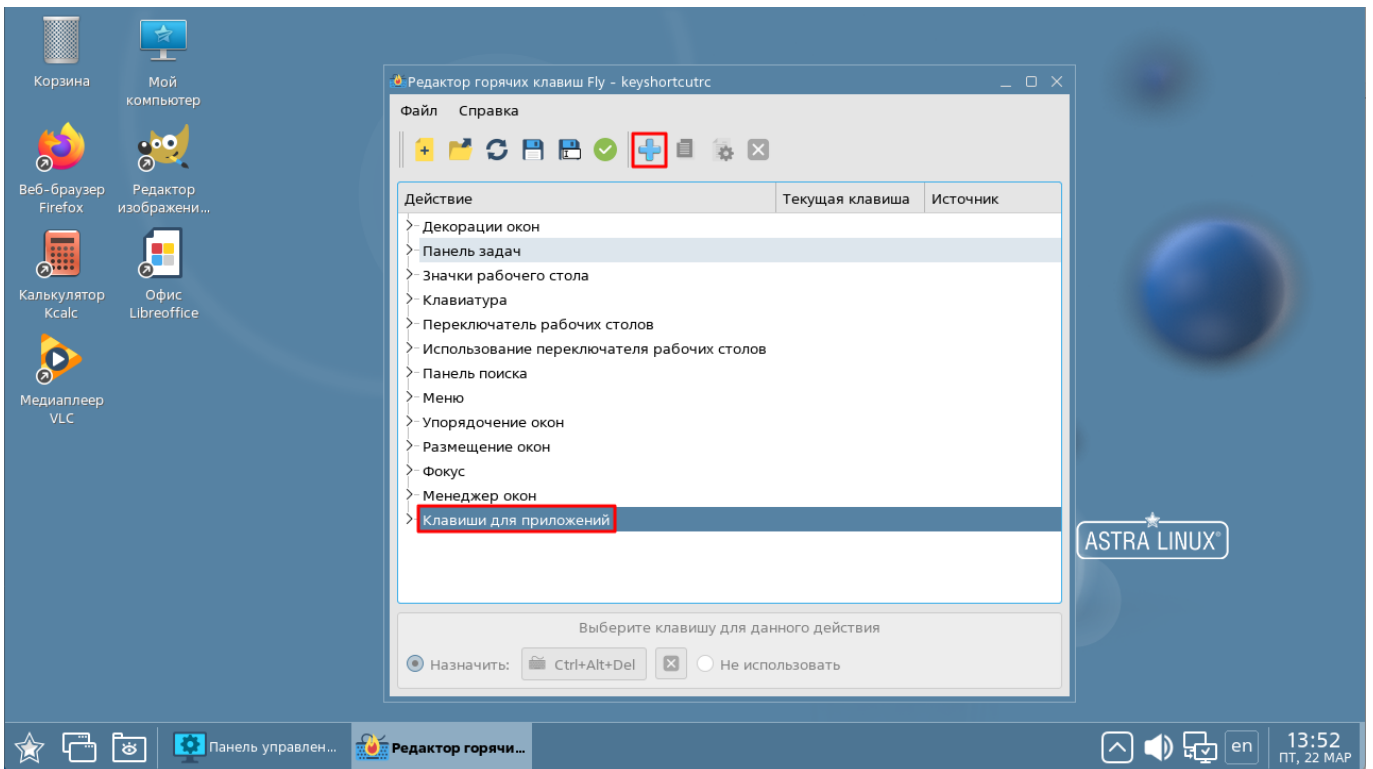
Корзина

Мой компьютер

Веб-браузер Firefox

Редактор изображени...

Калькулятор Kcalc

Офис Libreoffice

Медиаплеер VLC

Редактор горячих клавиш Fly - keyshortcutrc

Файл Справка

| Действие | Текущая клавиша | Источник |
|---|---|---|
| Декорации окон | | |
| Панель задач | | |
| Значки рабочего стола | | |
| Клавиатура | | |
| Переключатель рабочих столов | | |
| Использование переключателя рабочих столов | | |
| Панель поиска | | |
| Меню | | |
| Упорядочение окон | | |
| Размещение окон | | |
| Фокус | | |
| Менеджер окон | | |
| Клавиши для приложений | | |

Выберите клавишу для данного действия

Назначить: Ctrl+Alt+Del Не использовать

ASTRA LINUX®

Панель управлен... Редактор горячи...

en 13:52 ПТ, 22 МАР